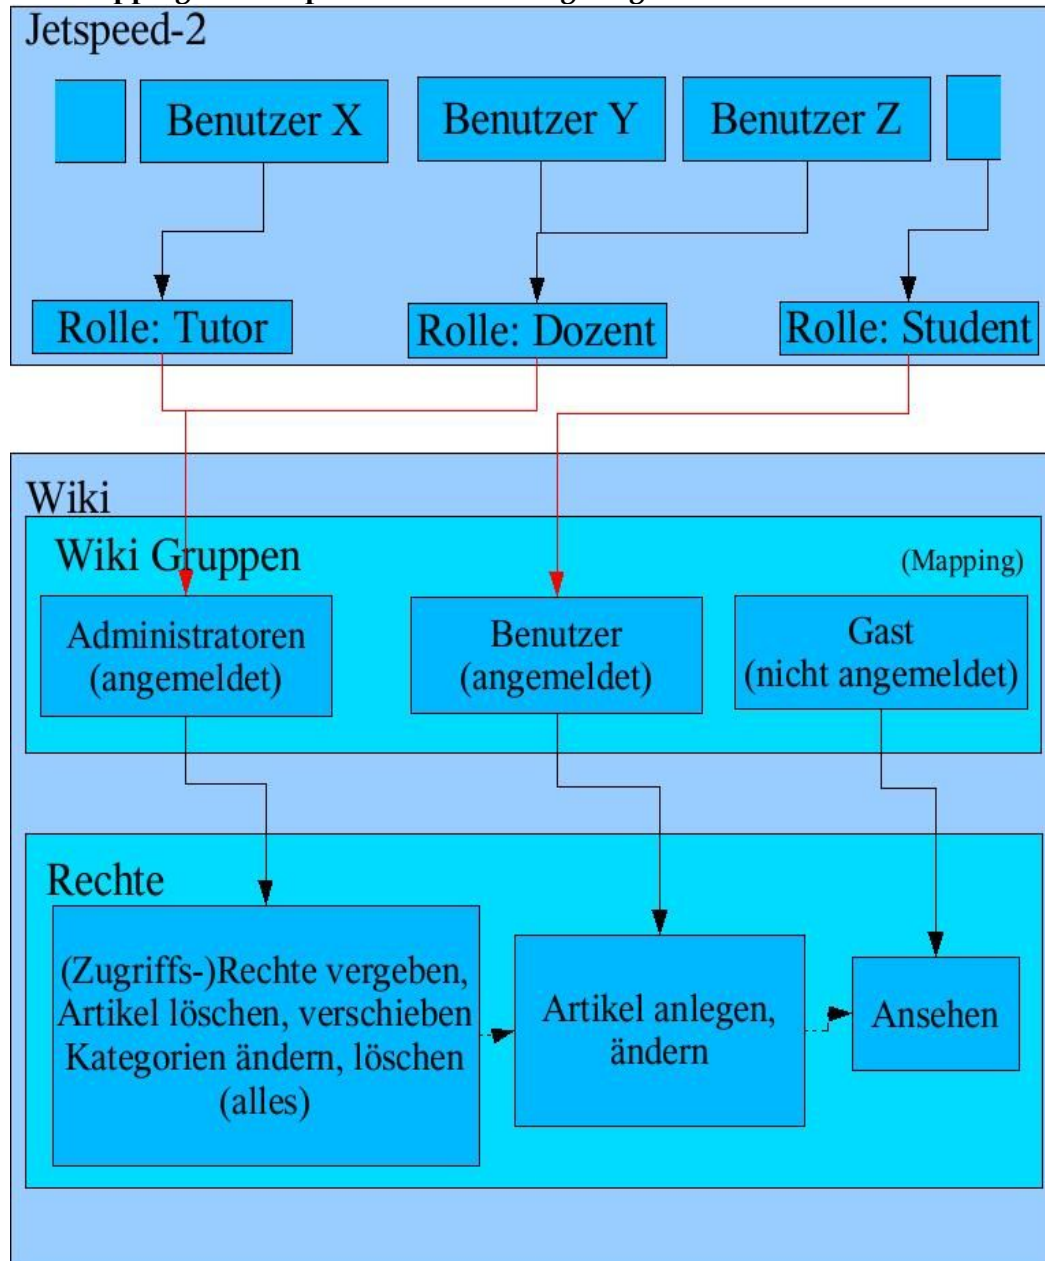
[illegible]

Jetspeed-2

Benutzer X

Benutzer Y

Benutzer Z

Rolle: Tutor

Rolle: Dozent

Rolle: Student

Wiki

Wiki Gruppen

(Mapping)

Administratoren (angemeldet)

Benutzer (angemeldet)

Gast (nicht angemeldet)

Rechte

(Zugriffs-)Rechte vergeben, Artikel löschen, verschieben Kategorien ändern, löschen (alles)

Artikel anlegen, ändern

Ansehen